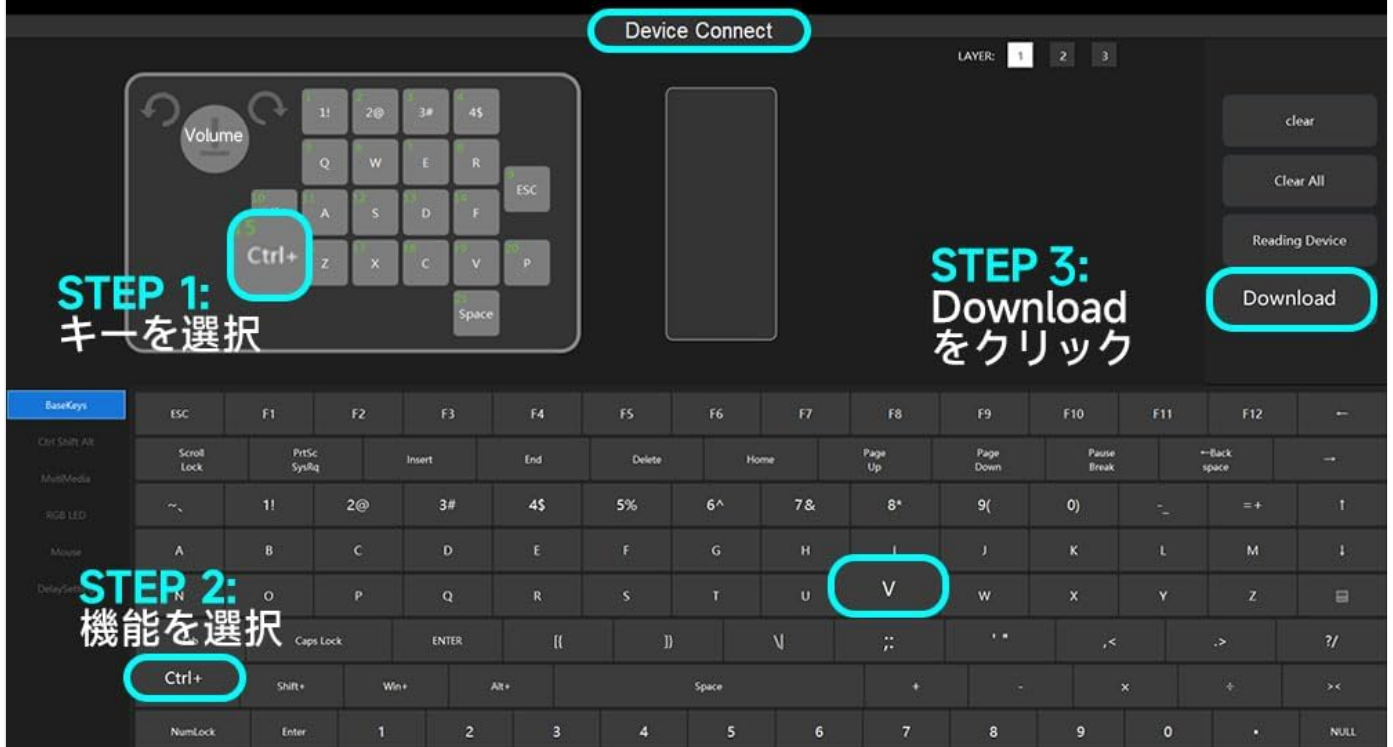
Device Connect

LAYER: 1 2 3

Volume

1! 2@ 3# 4$
Q W E R
ESC
A S D F
Ctrl+ Z X C V P
Space

clear
Clear All
Reading Device
Download

STEP 1:
キーを選択

STEP 3:
Download
をクリック

BaseKeys
Ctrl Shift Alt
MultiMedia
RGB LED
Mouse
DelaySetting

ESC F1 F2 F3 F4 F5 F6 F7 F8 F9 F10 F11 F12 ←
Scroll Lock PrtSc SysRq Insert End Delete Home Page Up Page Down Pause Break ←Back space →
~、 1! 2@ 3# 4$ 5% 6^ 7& 8* 9( 0) -_ =+ ↑
A B C D E F G H I J K L M ↓
N O P Q R S T U V W X Y Z

STEP 2:
機能を選択

Caps Lock ENTER [{ ]} \| ;: ' " ,< .> ?/
Ctrl+ Shift+ Win+ Alt+ Space + - × ÷ ><
NumLock Enter 1 2 3 4 5 6 7 8 9 0 . NULL